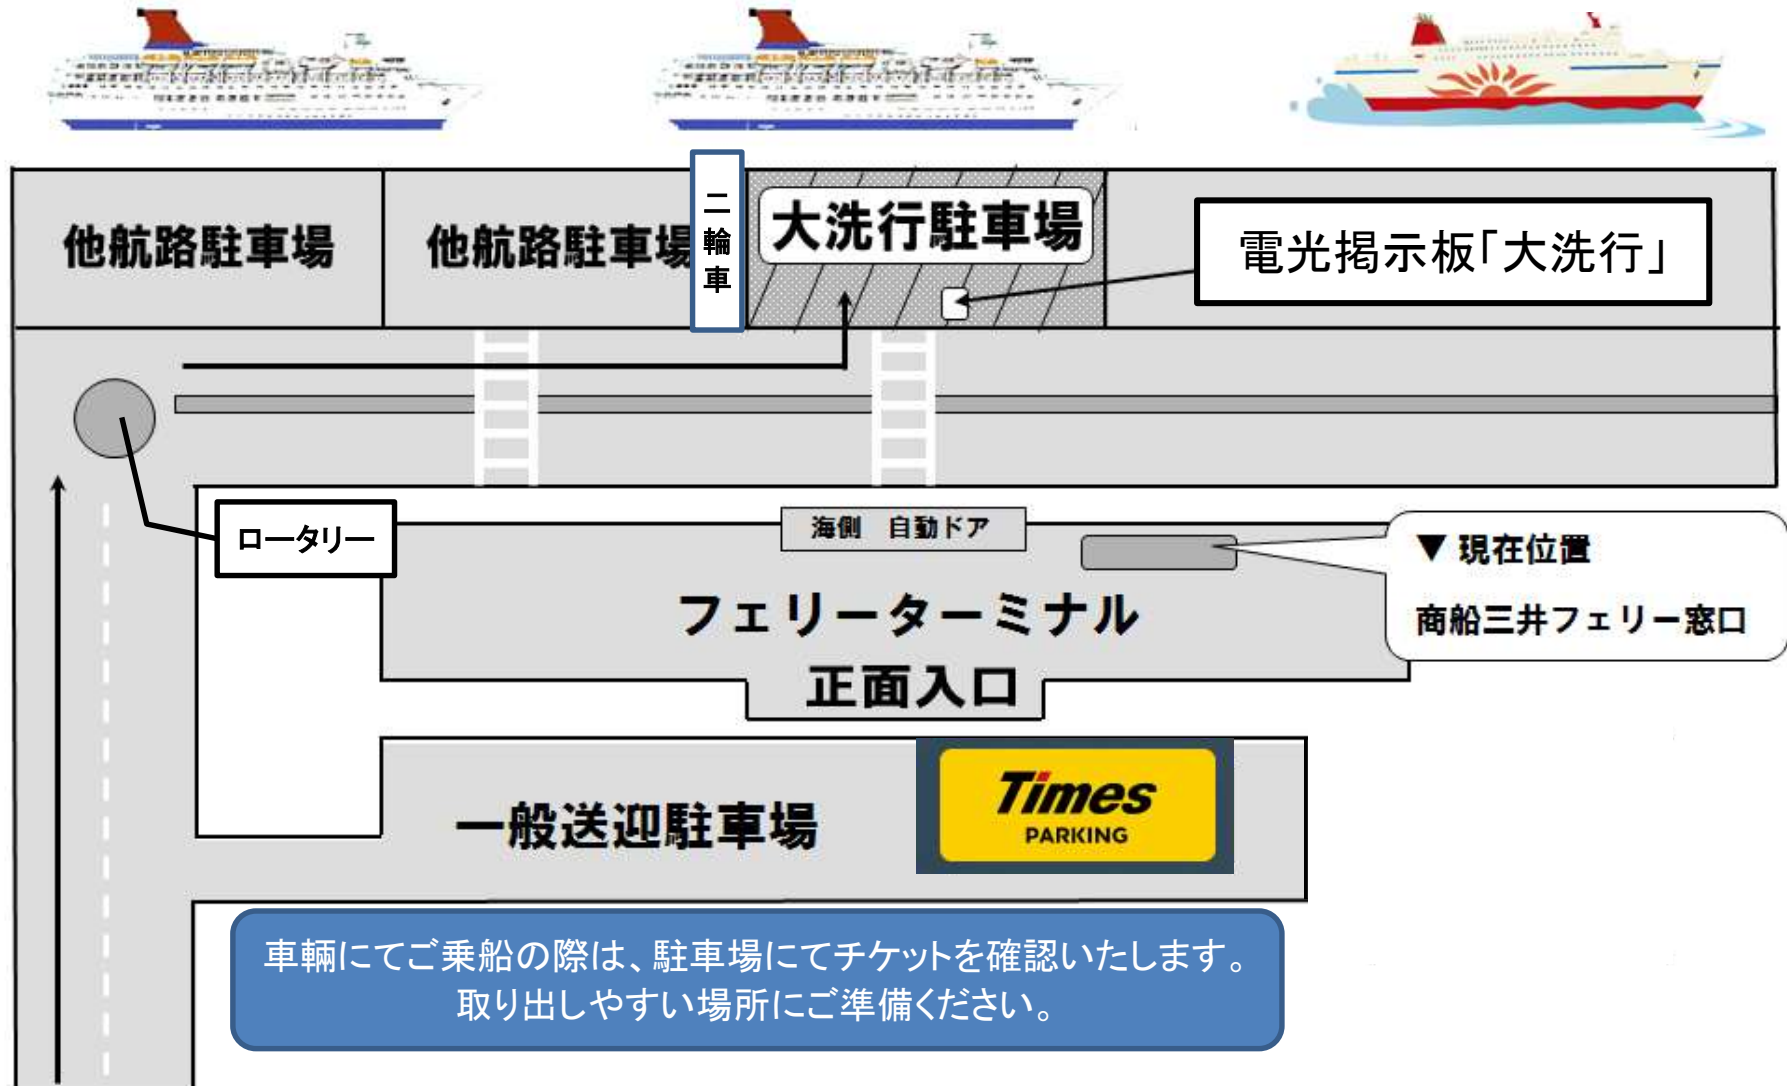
他航路駐車場

他航路駐車場

二輪車

大洗行駐車場

電光掲示板「大洗行」

ロータリー

海側　自動ドア

▼ 現在位置

商船三井フェリー窓口

フェリーターミナル

正面入口

一般送迎駐車場

Times
PARKING

車輛にてご乗船の際は、駐車場にてチケットを確認いたします。
取り出しやすい場所にご準備ください。